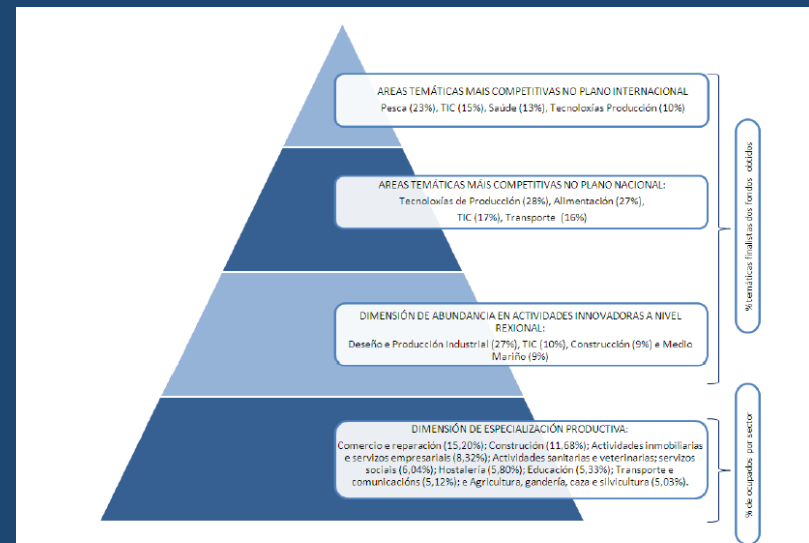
AREAS TEMÁTICAS MAIS COMPETITIVAS NO PLANO INTERNACIONAL
Pesca (23%), TIC (15%), Saúde (13%), Tecnoloxías Producción (10%)

AREAS TEMÁTICAS MAIS COMPETITIVAS NO PLANO NACIONAL:
Tecnoloxías de Producción (28%), Alimentación (27%), TIC (17%), Transporte (16%)

DIMENSIÓN DE ABUNDANCIA EN ACTIVIDADES INNOVADORAS A NIVEL REXIONAL:
Deseño e Producción Industrial (27%), TIC (10%), Construcción (9%) e Medio Mariño (9%)

DIMENSIÓN DE ESPECIALIZACIÓN PRODUCTIVA:
Comercio e reparación (15,20%); Construción (11,68%); Actividades inmobiliarias e servizos empresariais (8,32%); Actividades sanitarias e veterinarias; servizos sociais (6,04%); Hostalería (5,80%); Educación (5,33%); Transporte e comunicacións (5,12%); e Agricultura, gandería, caza e silvicultura (5,03%).

% temáticas finalistas dos fondos obtidos

% de ocupados por sector